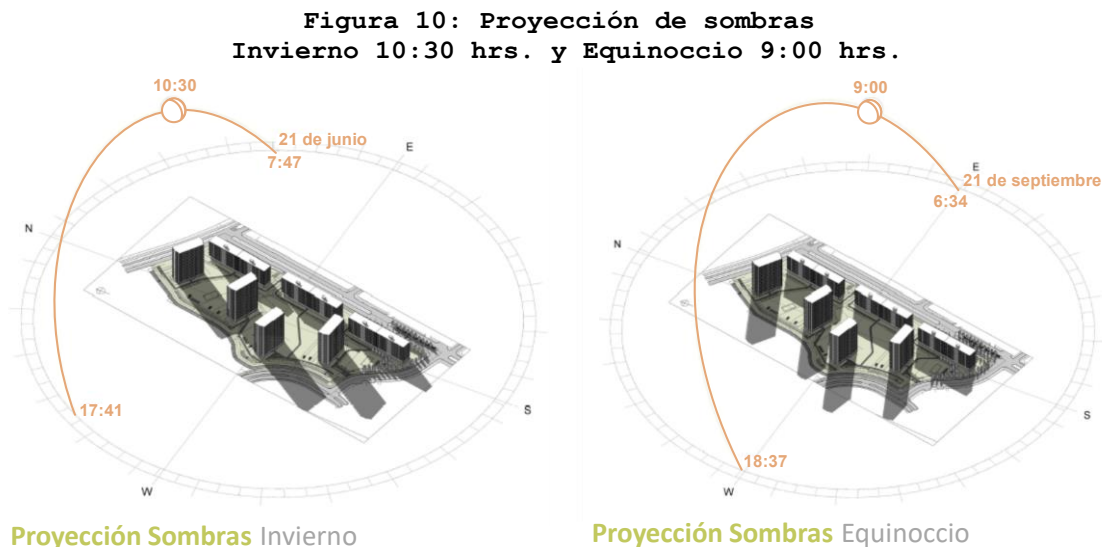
Figura 10: Proyección de sombras
Invierno 10:30 hrs. y Equinoccio 9:00 hrs.

10:30
21 de junio
7:47
E
N
17:41
S
W

Proyección Sombras Invierno

9:00
E
21 de septiembre
6:34
N
S
18:37
W

Proyección Sombras Equinoccio